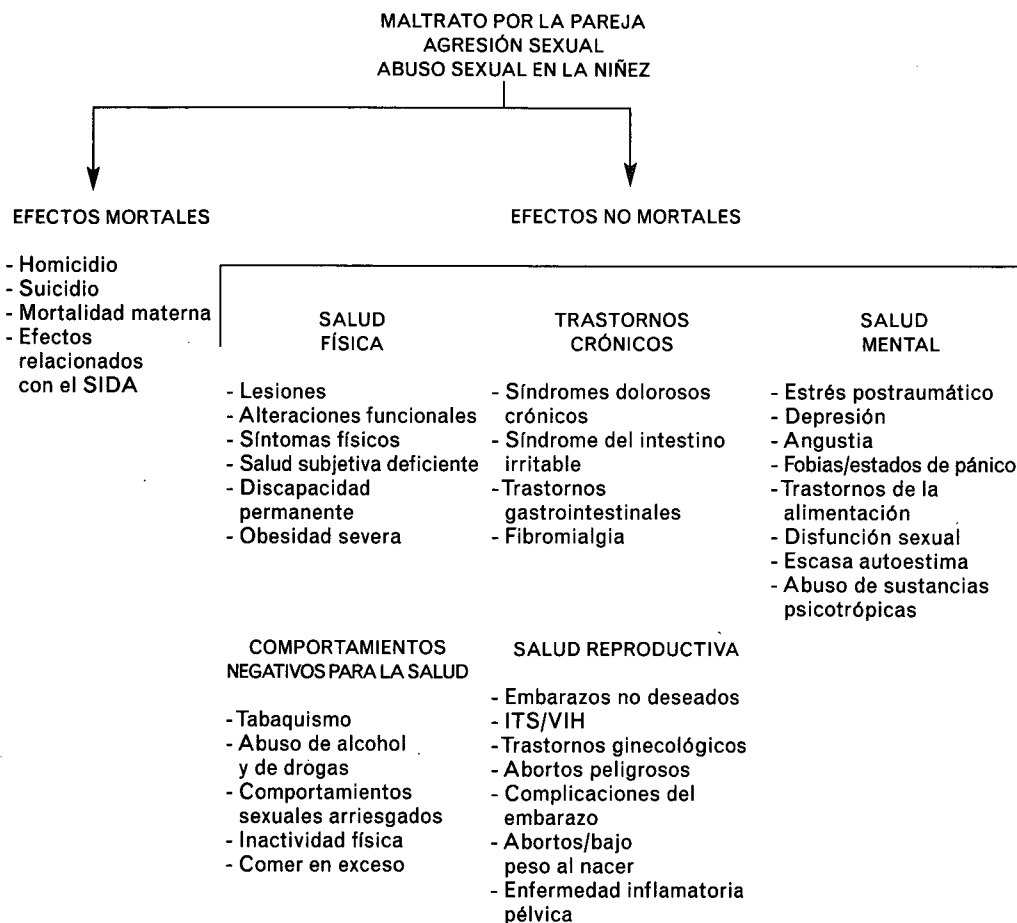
MALTRATO POR LA PAREJA
AGRESIÓN SEXUAL
ABUSO SEXUAL EN LA NIÑEZ

EFECTOS MORTALES

- Homicidio
- Suicidio
- Mortalidad materna
- Efectos relacionados con el SIDA

EFECTOS NO MORTALES

SALUD FÍSICA

- Lesiones
- Alteraciones funcionales
- Síntomas físicos
- Salud subjetiva deficiente
- Discapacidad permanente
- Obesidad severa

TRASTORNOS CRÓNICOS

- Síndromes dolorosos crónicos
- Síndrome del intestino irritable
- Trastornos gastrointestinales
- Fibromialgia

SALUD MENTAL

- Estrés postraumático
- Depresión
- Angustia
- Fobias/estados de pánico
- Trastornos de la alimentación
- Disfunción sexual
- Escasa autoestima
- Abuso de sustancias psicotrópicas

COMPORTAMIENTOS NEGATIVOS PARA LA SALUD

- Tabaquismo
- Abuso de alcohol y de drogas
- Comportamientos sexuales arriesgados
- Inactividad física
- Comer en exceso

SALUD REPRODUCTIVA

- Embarazos no deseados
- ITS/VIH
- Trastornos ginecológicos
- Abortos peligrosos
- Complicaciones del embarazo
- Abortos/bajo peso al nacer
- Enfermedad inflamatoria pélvica